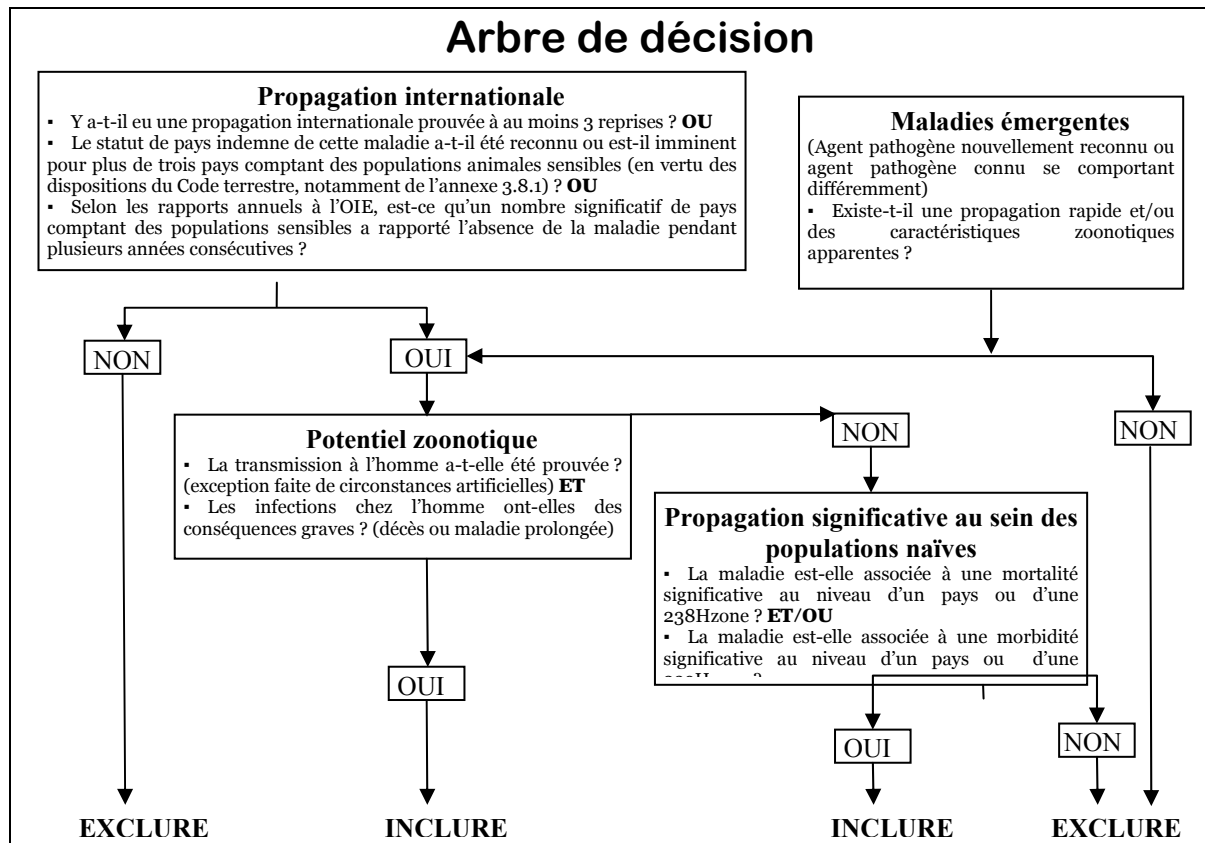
# Arbre de décision

**Propagation internationale**

▪ Y a-t-il eu une propagation internationale prouvée à au moins 3 reprises ? **OU**
▪ Le statut de pays indemne de cette maladie a-t-il été reconnu ou est-il imminent pour plus de trois pays comptant des populations animales sensibles (en vertu des dispositions du Code terrestre, notamment de l'annexe 3.8.1) ? **OU**
▪ Selon les rapports annuels à l'OIE, est-ce qu'un nombre significatif de pays comptant des populations sensibles a rapporté l'absence de la maladie pendant plusieurs années consécutives ?

**Maladies émergentes**

(Agent pathogène nouvellement reconnu ou agent pathogène connu se comportant différemment)
▪ Existe-t-il une propagation rapide et/ou des caractéristiques zoonotiques apparentes ?

NON

OUI

NON

NON

**Potentiel zoonotique**

▪ La transmission à l'homme a-t-elle été prouvée ? (exception faite de circonstances artificielles) **ET**
▪ Les infections chez l'homme ont-elles des conséquences graves ? (décès ou maladie prolongée)

**Propagation significative au sein des populations naïves**

▪ La maladie est-elle associée à une mortalité significative au niveau d'un pays ou d'une 238Hzone ? **ET/OU**
▪ La maladie est-elle associée à une morbidité significative au niveau d'un pays ou d'une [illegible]

OUI

OUI

NON

**EXCLURE** **INCLURE** **INCLURE** **EXCLURE**